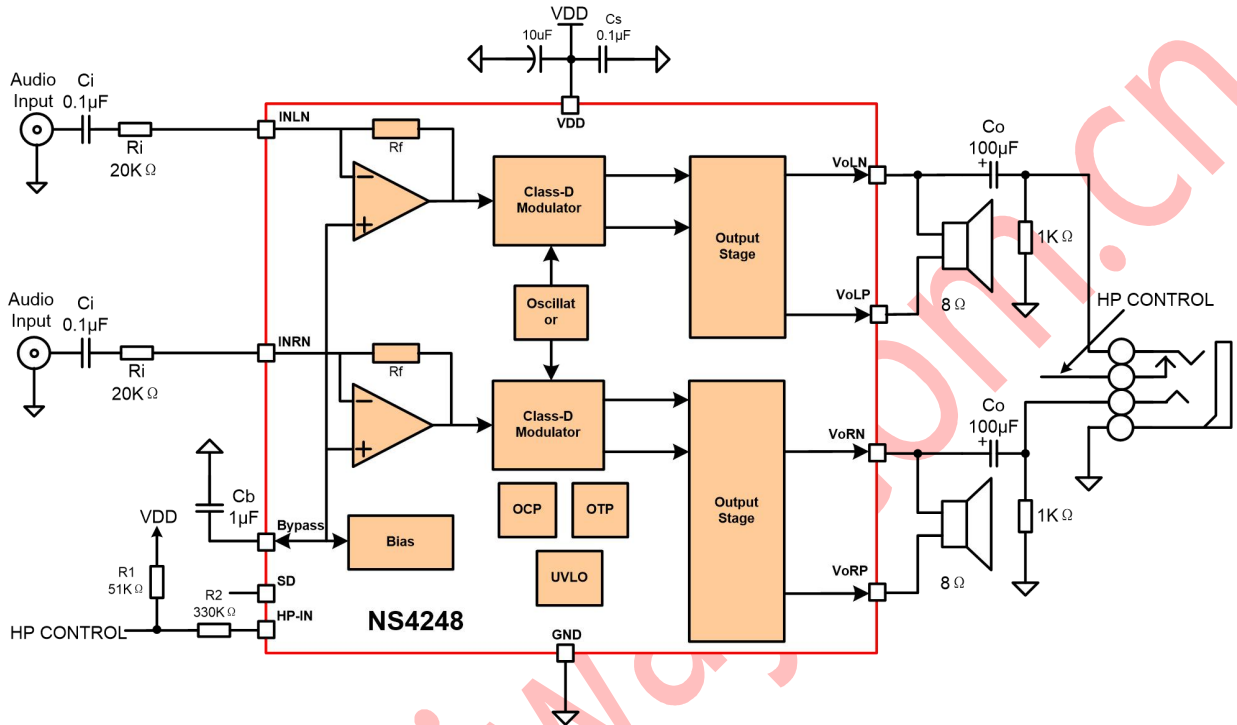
VDD
10uF
Cs
0.1µF
VDD
Audio Input
Ci
0.1µF
Ri
20K Ω
INLN
Rf
Class-D Modulator
Output Stage
VoLN
Co
100µF
+
1K Ω
VoLP
8 Ω
HP CONTROL
Oscillat or
Audio Input
Ci
0.1µF
Ri
20K Ω
INRN
Rf
Class-D Modulator
Output Stage
VoRN
Co
100µF
+
1K Ω
VoRP
8 Ω
Cb
1µF
Bypass
Bias
OCP
OTP
UVLO
VDD
R1
51K Ω
R2
330K Ω
SD
HP-IN
HP CONTROL
NS4248
GND